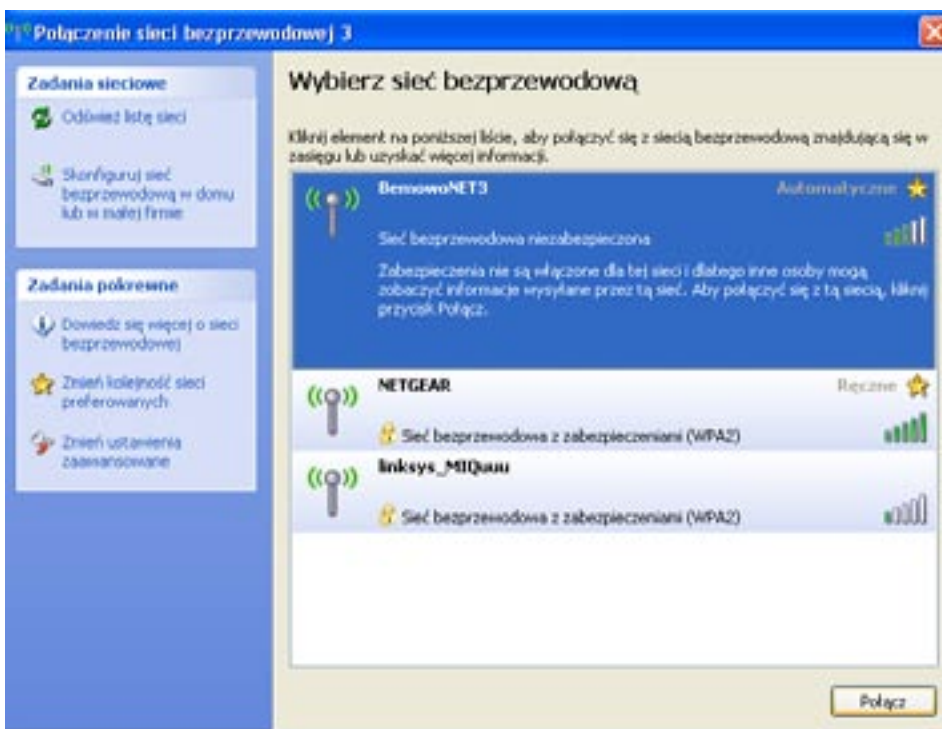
Połączenie sieci bezprzewodowej 3

Zadania sieciowe

Odśwież listę sieci

Skonfiguruj sieć bezprzewodową w domu lub w małej firmie

Zadania pokrewne

Dowiedz się więcej o sieci bezprzewodowej

Zmień kolejność sieci preferowanych

Zmień ustawienia zaawansowane

Wybierz sieć bezprzewodową

Kliknij element na poniższej liście, aby połączyć się z siecią bezprzewodową znajdującą się w zasięgu lub uzyskać więcej informacji.

BemowoNET3

Automatyczne

Sieć bezprzewodowa niezabezpieczona

Zabezpieczenia nie są włączone dla tej sieci i dlatego inne osoby mogą zobaczyć informacje wysyłane przez tą sieć. Aby połączyć się z tą siecią, kliknij przycisk Połącz.

NETGEAR

Ręczne

Sieć bezprzewodowa z zabezpieczeniami (WPA2)

linksys_MIQuuu

Sieć bezprzewodowa z zabezpieczeniami (WPA2)

Połącz